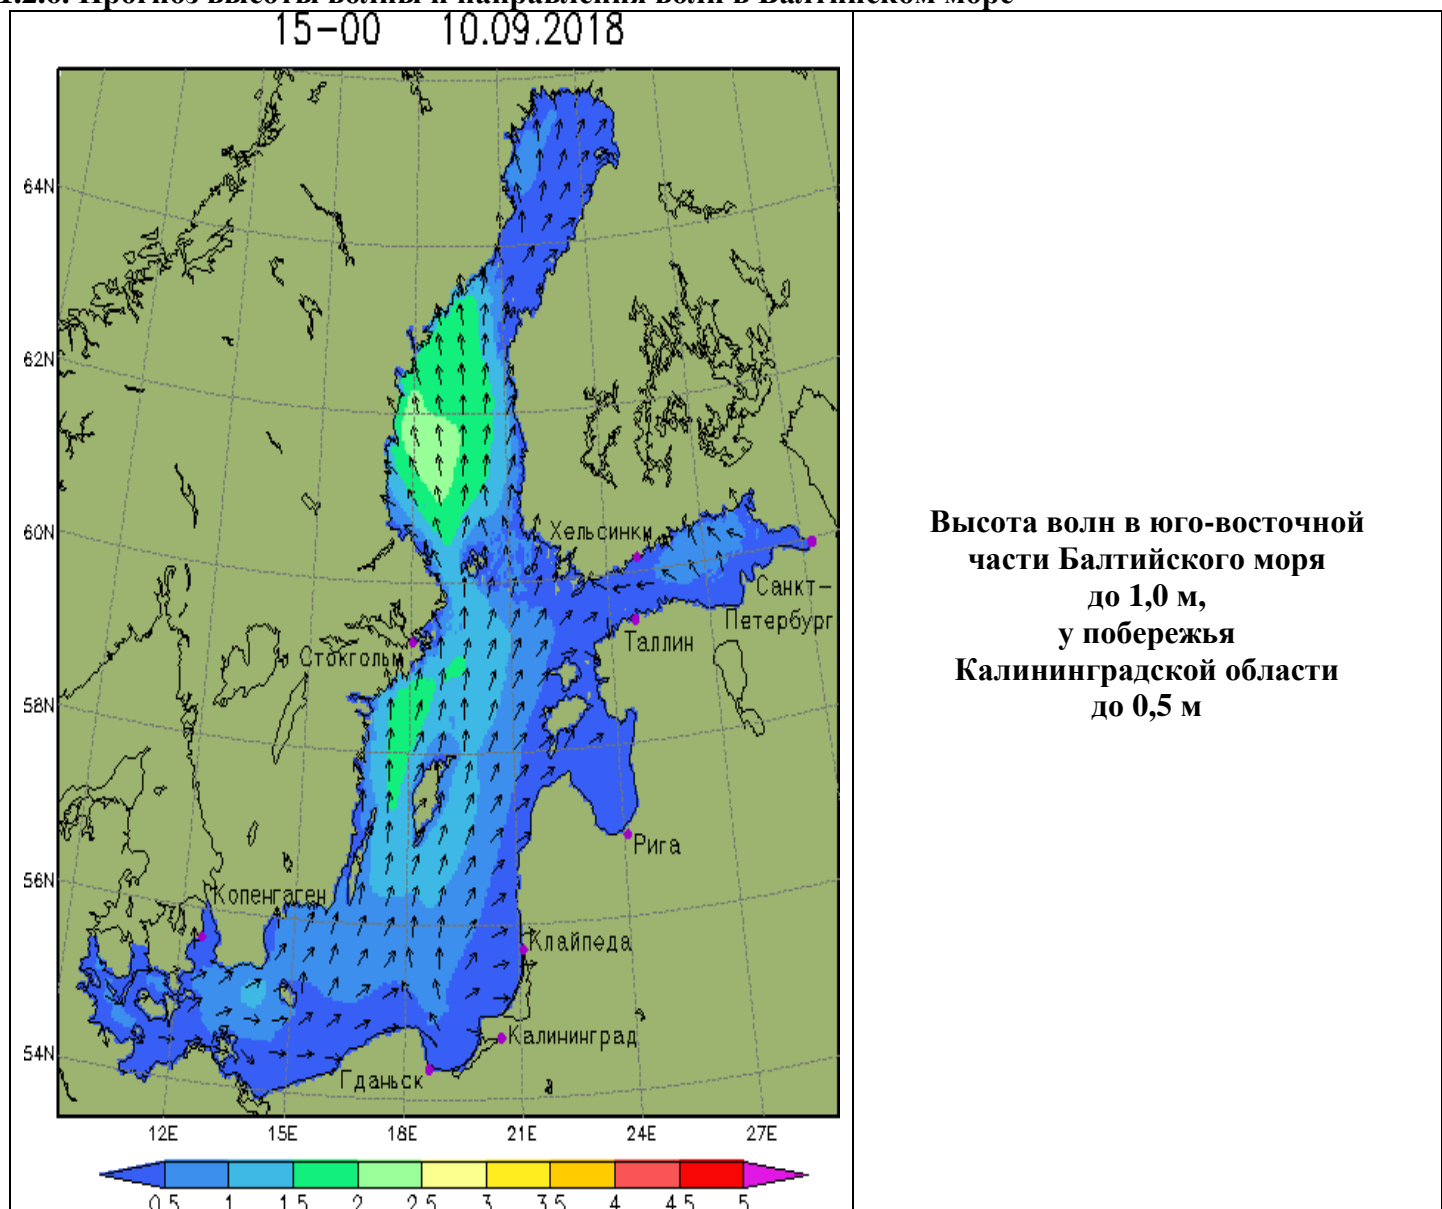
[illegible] Прогноз высоты волны и направления волн в Балтийском море

| 15-00 10.09.2018 64N 62N 60N 58N 56N 54N Хельсинки Санкт-Петербург Таллин Стокгольм Рига Копенгаген Клайпеда Калининград Гданьск 12E 15E 18E 21E 24E 27E 0.5 1 1.5 2 2.5 3 3.5 4 4.5 5 | Высота волн в юго-восточной части Балтийского моря до 1,0 м, у побережья Калининградской области до 0,5 м |
|---|---|